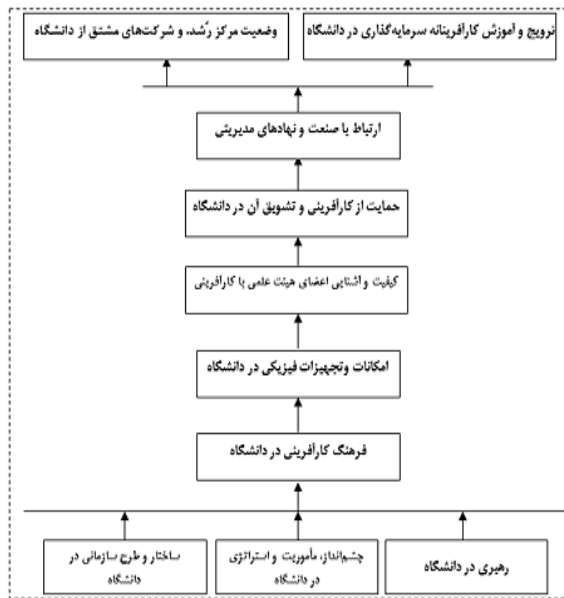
ترویج و آموزش کارآفرینانه سرمایه‌گذاری در دانشگاه

وضعیت مرکز رشد، و شرکت‌های مشتق از دانشگاه

ارتباط با صنعت و نهادهای مدیریتی

حمایت از کارآفرینی و تشویق آن در دانشگاه

کیفیت و آشنایی اعضای هیئت علمی با کارآفرینی

امکانات وتجهیزات فیزیکی در دانشگاه

فرهنگ کارآفرینی در دانشگاه

رهبری در دانشگاه

چشم‌انداز، مأموریت و استراتژی در دانشگاه

ساختار و طرح سازمانی در دانشگاه